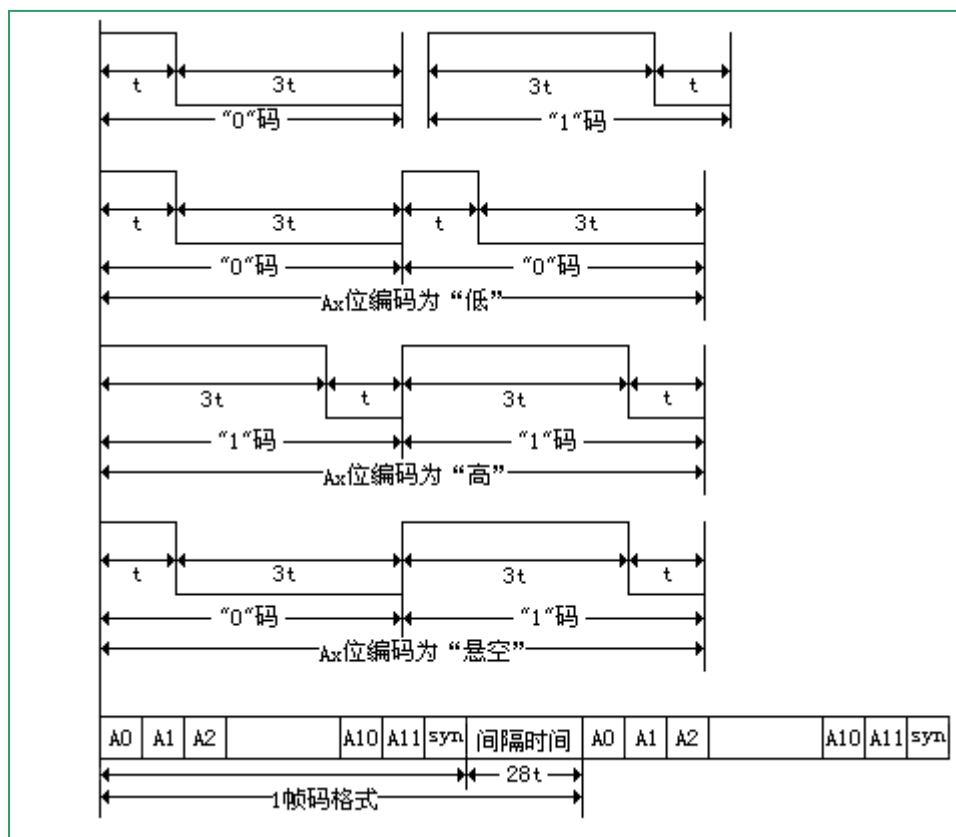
t
3t
"0"码
3t
t
"1"码

t
3t
t
3t
"0"码
"0"码
Ax位编码为"低"

3t
t
3t
t
"1"码
"1"码
Ax位编码为"高"

t
3t
3t
t
"0"码
"1"码
Ax位编码为"悬空"

| A0 | A1 | A2 | | A10 | A11 | syn | 间隔时间 | A0 | A1 | A2 | | A10 | A11 | syn |
|---|---|---|---|---|---|---|---|---|---|---|---|---|---|---|

28t
1帧码格式